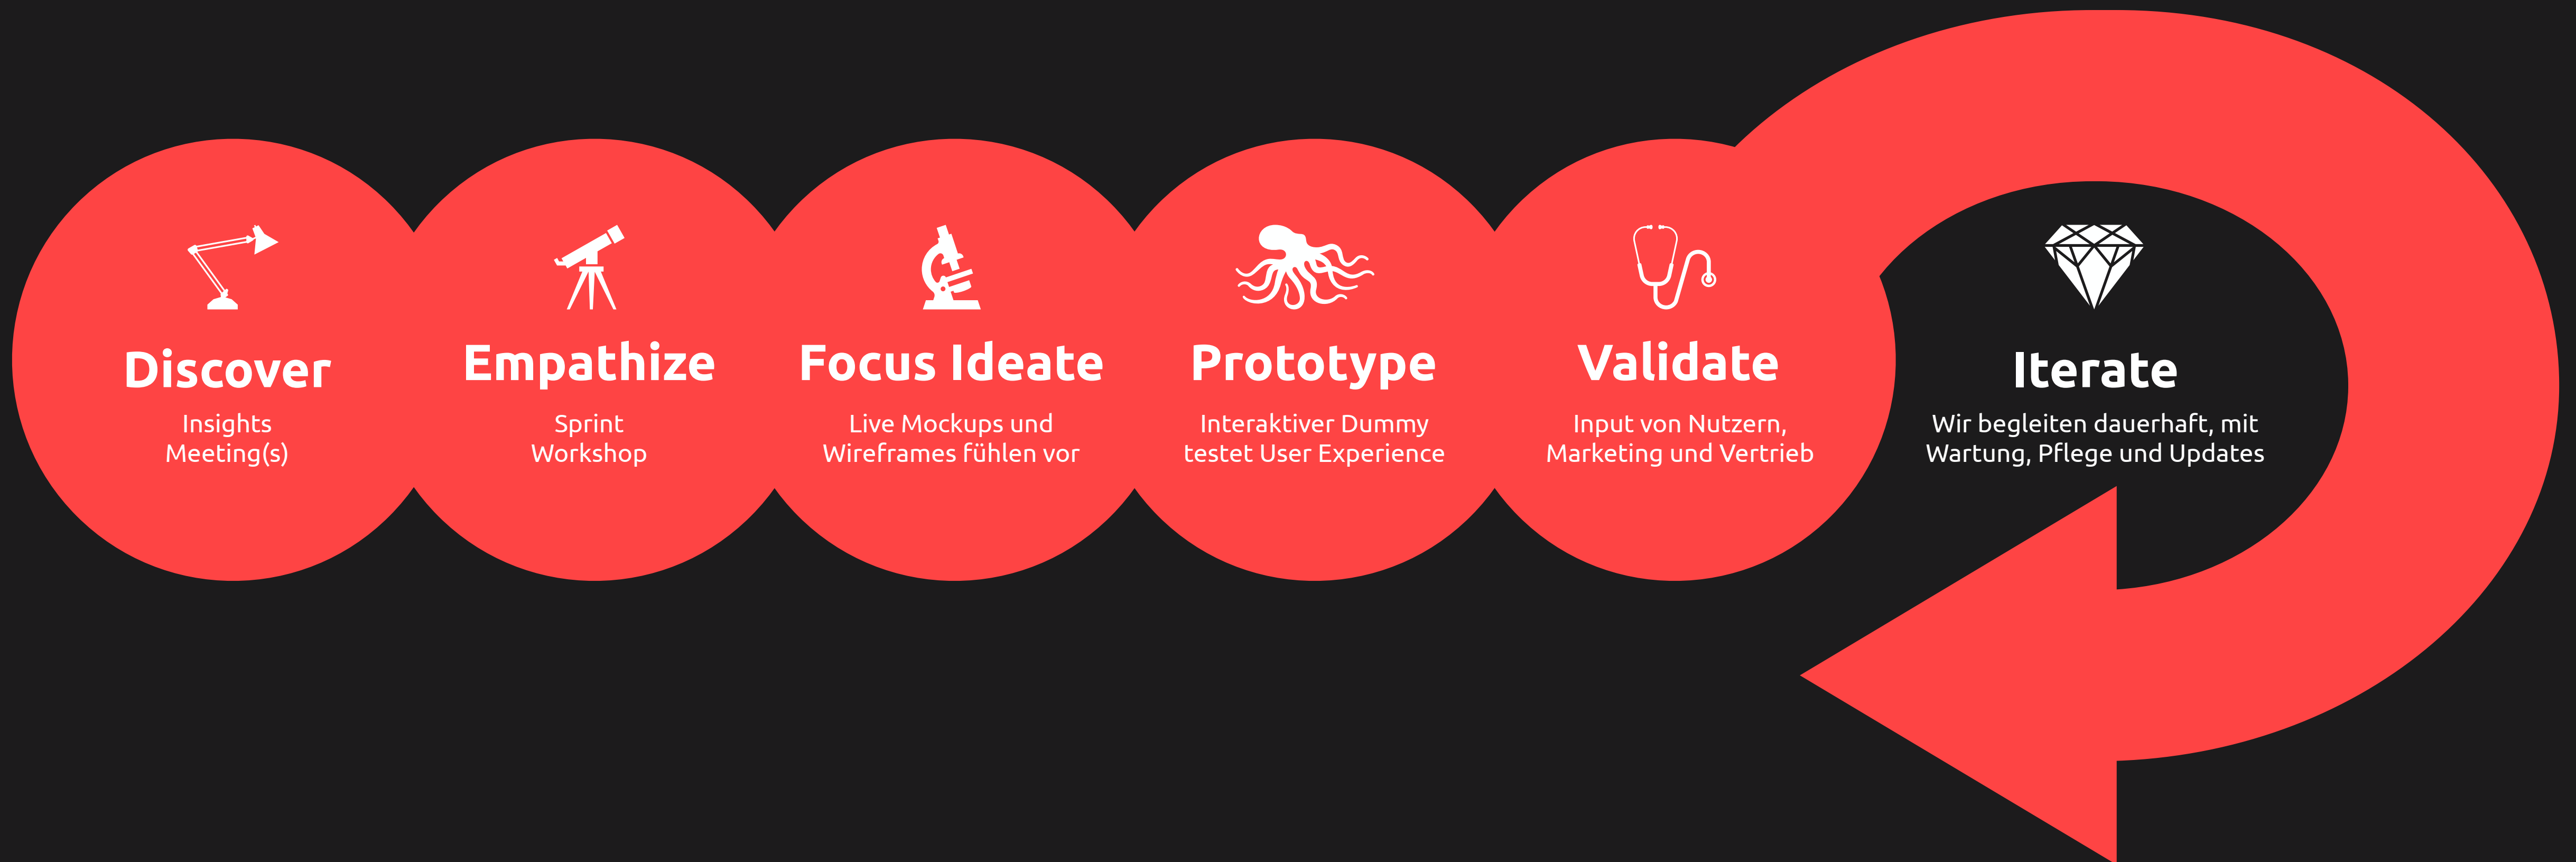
Discover
Insights
Meeting(s)

Empathize
Sprint
Workshop

Focus Ideate
Live Mockups und
Wireframes fühlen vor

Prototype
Interaktiver Dummy
testet User Experience

Validate
Input von Nutzern,
Marketing und Vertrieb

Iterate
Wir begleiten dauerhaft, mit
Wartung, Pflege und Updates